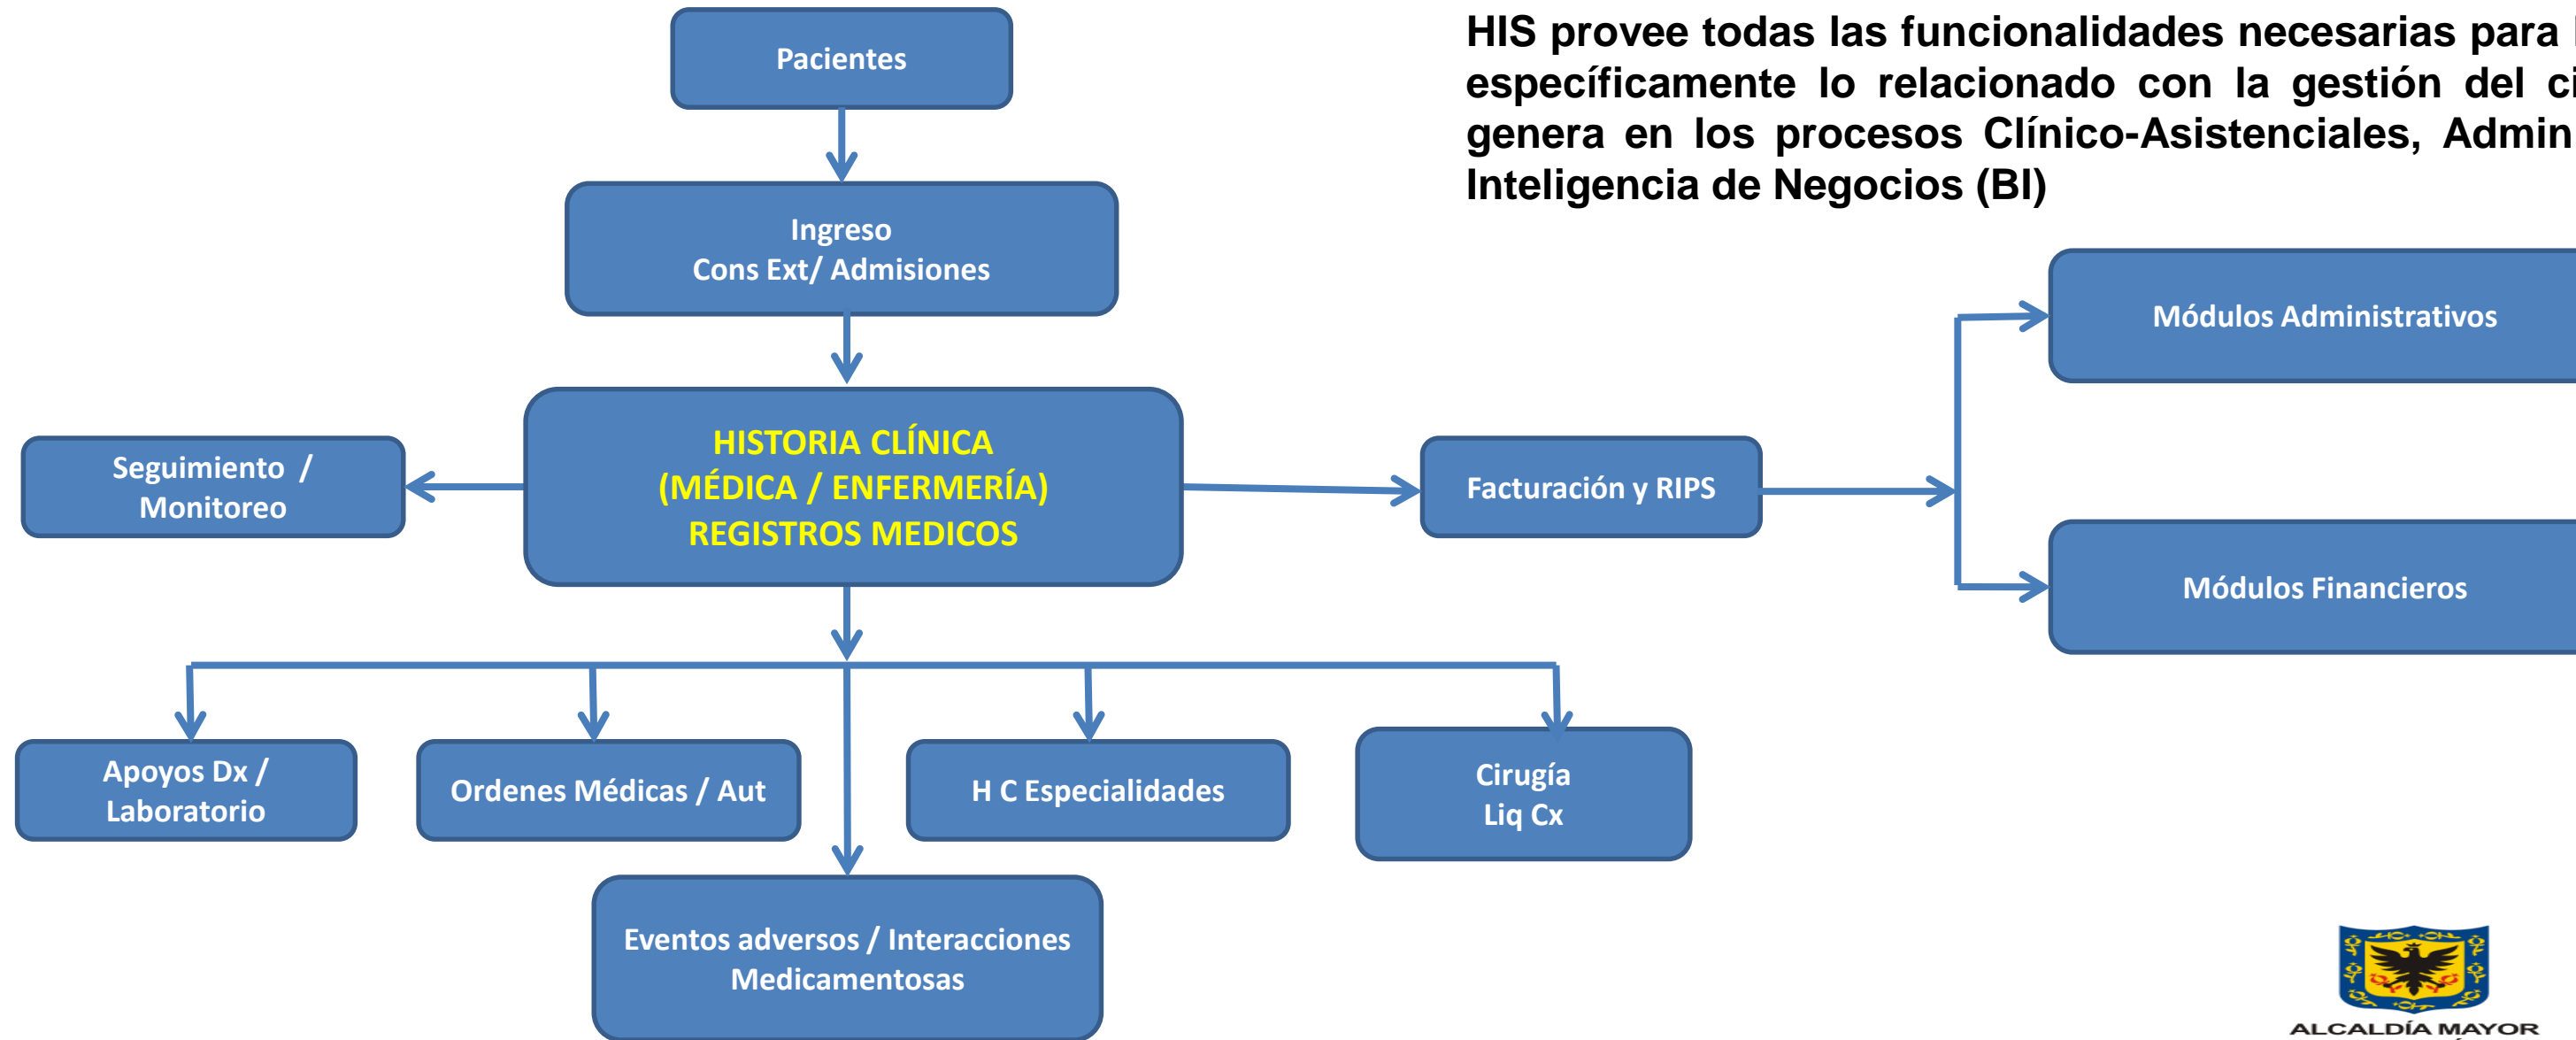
HIS provee todas las funcionalidades necesarias para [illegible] específicamente lo relacionado con la gestión del ci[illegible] genera en los procesos Clínico-Asistenciales, Admin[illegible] Inteligencia de Negocios (BI)

Pacientes

Ingreso
Cons Ext/ Admisiones

HISTORIA CLÍNICA
(MÉDICA / ENFERMERÍA)
REGISTROS MEDICOS

Seguimiento / Monitoreo

Facturación y RIPS

Módulos Administrativos

Módulos Financieros

Apoyos Dx / Laboratorio

Ordenes Médicas / Aut

H C Especialidades

Cirugía
Liq Cx

Eventos adversos / Interacciones Medicamentosas

ALCALDÍA MAYOR